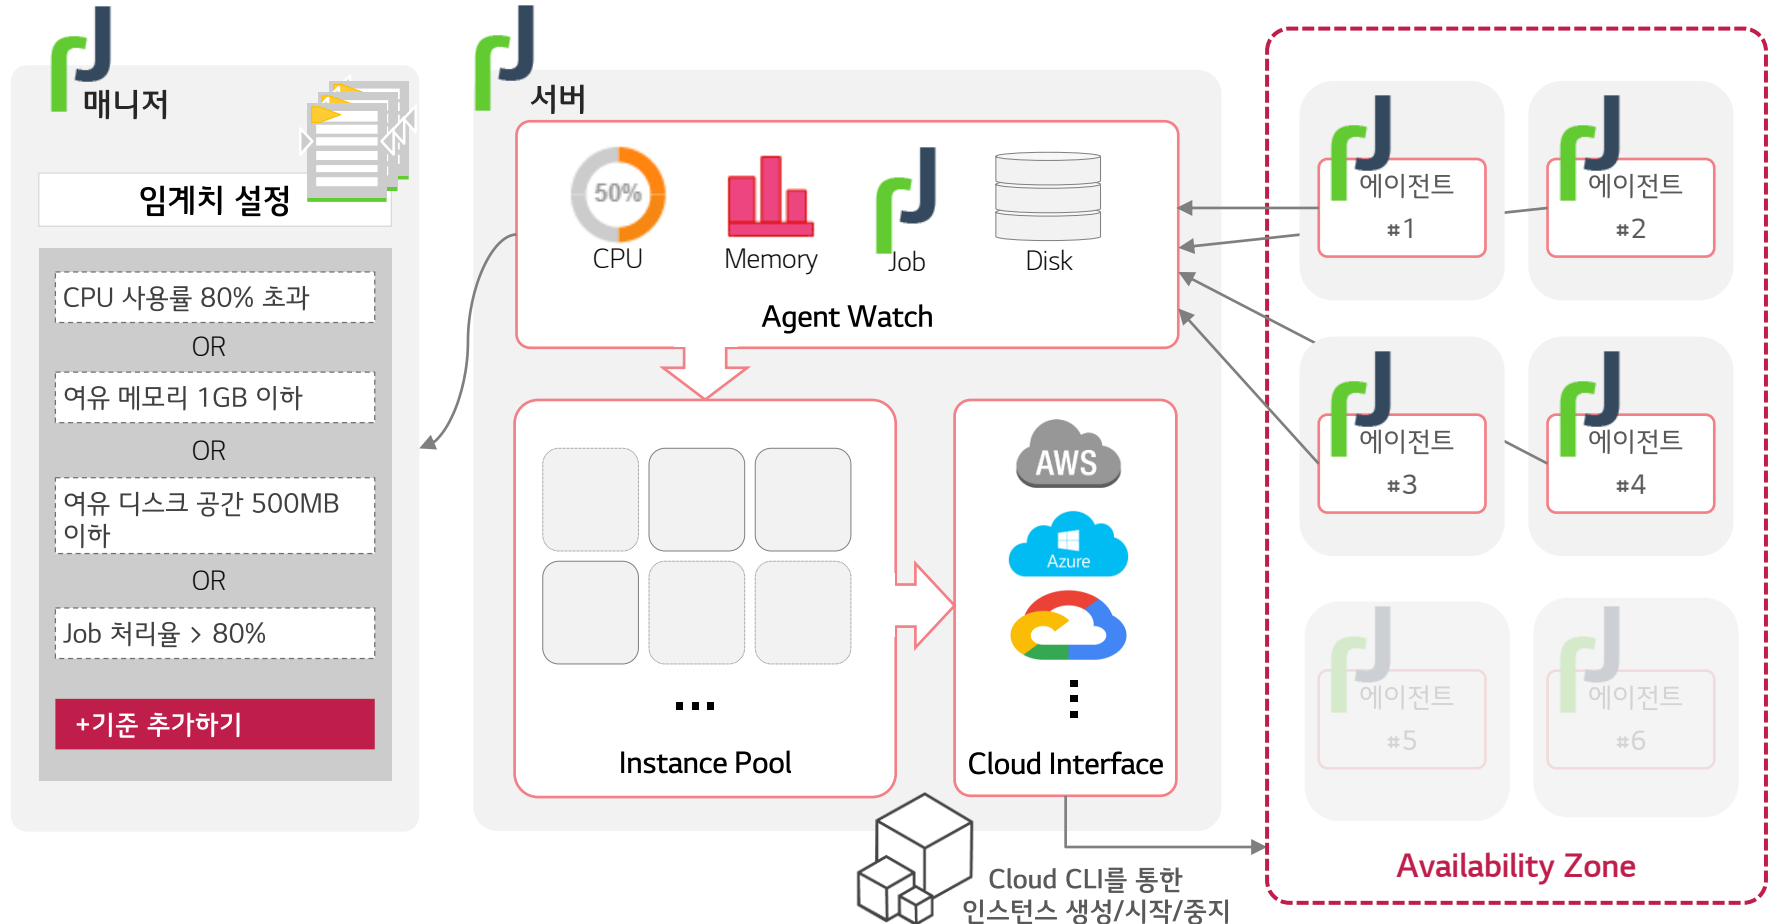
매니저

임계치 설정

CPU 사용률 80% 초과

OR

여유 메모리 1GB 이하

OR

여유 디스크 공간 500MB 이하

OR

Job 처리율 > 80%

+기준 추가하기

서버

50%

CPU

Memory

Job

Disk

Agent Watch

...

Instance Pool

AWS

Azure

⋮

Cloud Interface

Cloud CLI를 통한 인스턴스 생성/시작/중지

에이전트 #1

에이전트 #2

에이전트 #3

에이전트 #4

에이전트 #5

에이전트 #6

Availability Zone